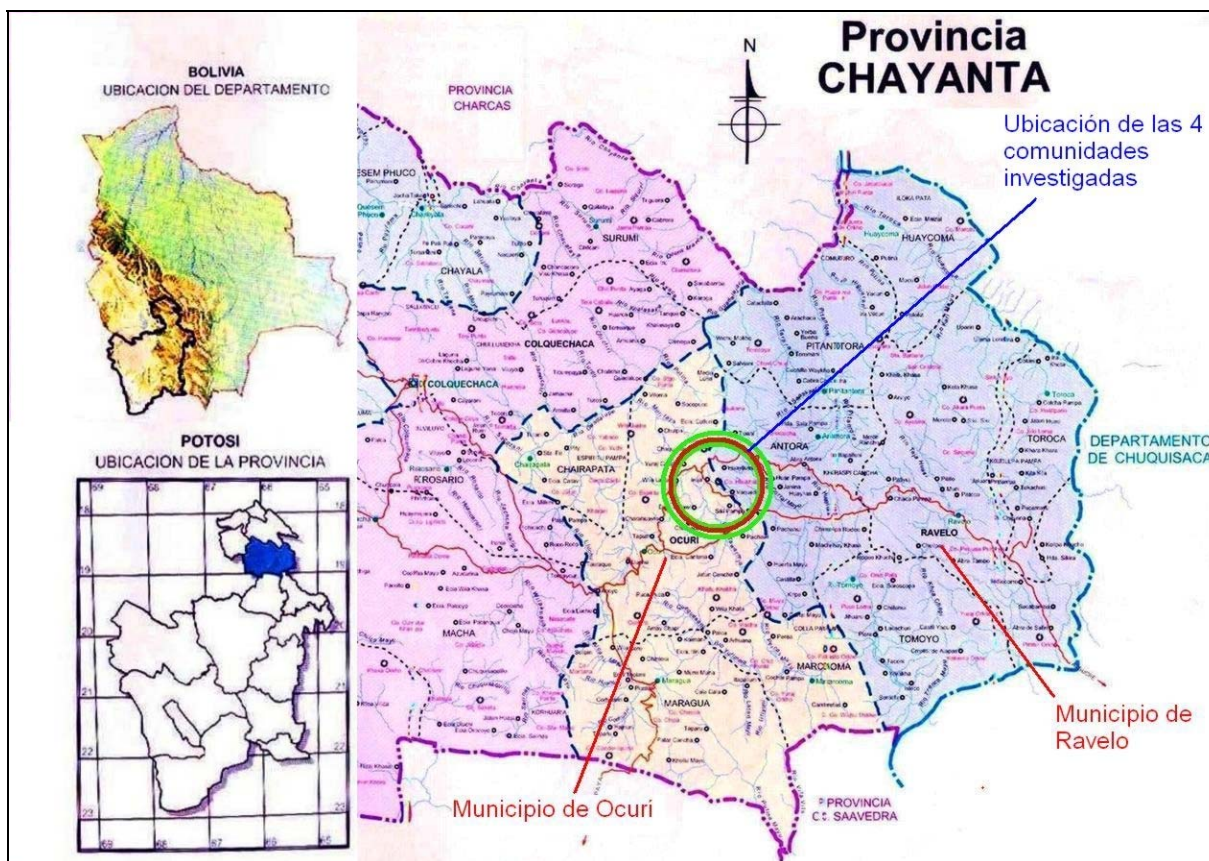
BOLIVIA
UBICACION DEL DEPARTAMENTO

POTOSI
UBICACION DE LA PROVINCIA

Provincia
CHAYANTA

N

Ubicación de las 4 comunidades investigadas

PROVINCIA CHARCAS

SURUMI

CHAYALA

COLQUECHACA

COLQUECHACA

PITANTORA

HUAYCOMA

ANTORA

CHAIRAPATA

RROSARIO

OCURI

TOROCA

DEPARTAMENTO DE CHUQUISACA

RAVELO

MACHA

MARCOMA

TOMOYO

MARAGUA

Municipio de Ravelo

Municipio de Ocurí

PROVINCIA Cr. SAAVEDRA